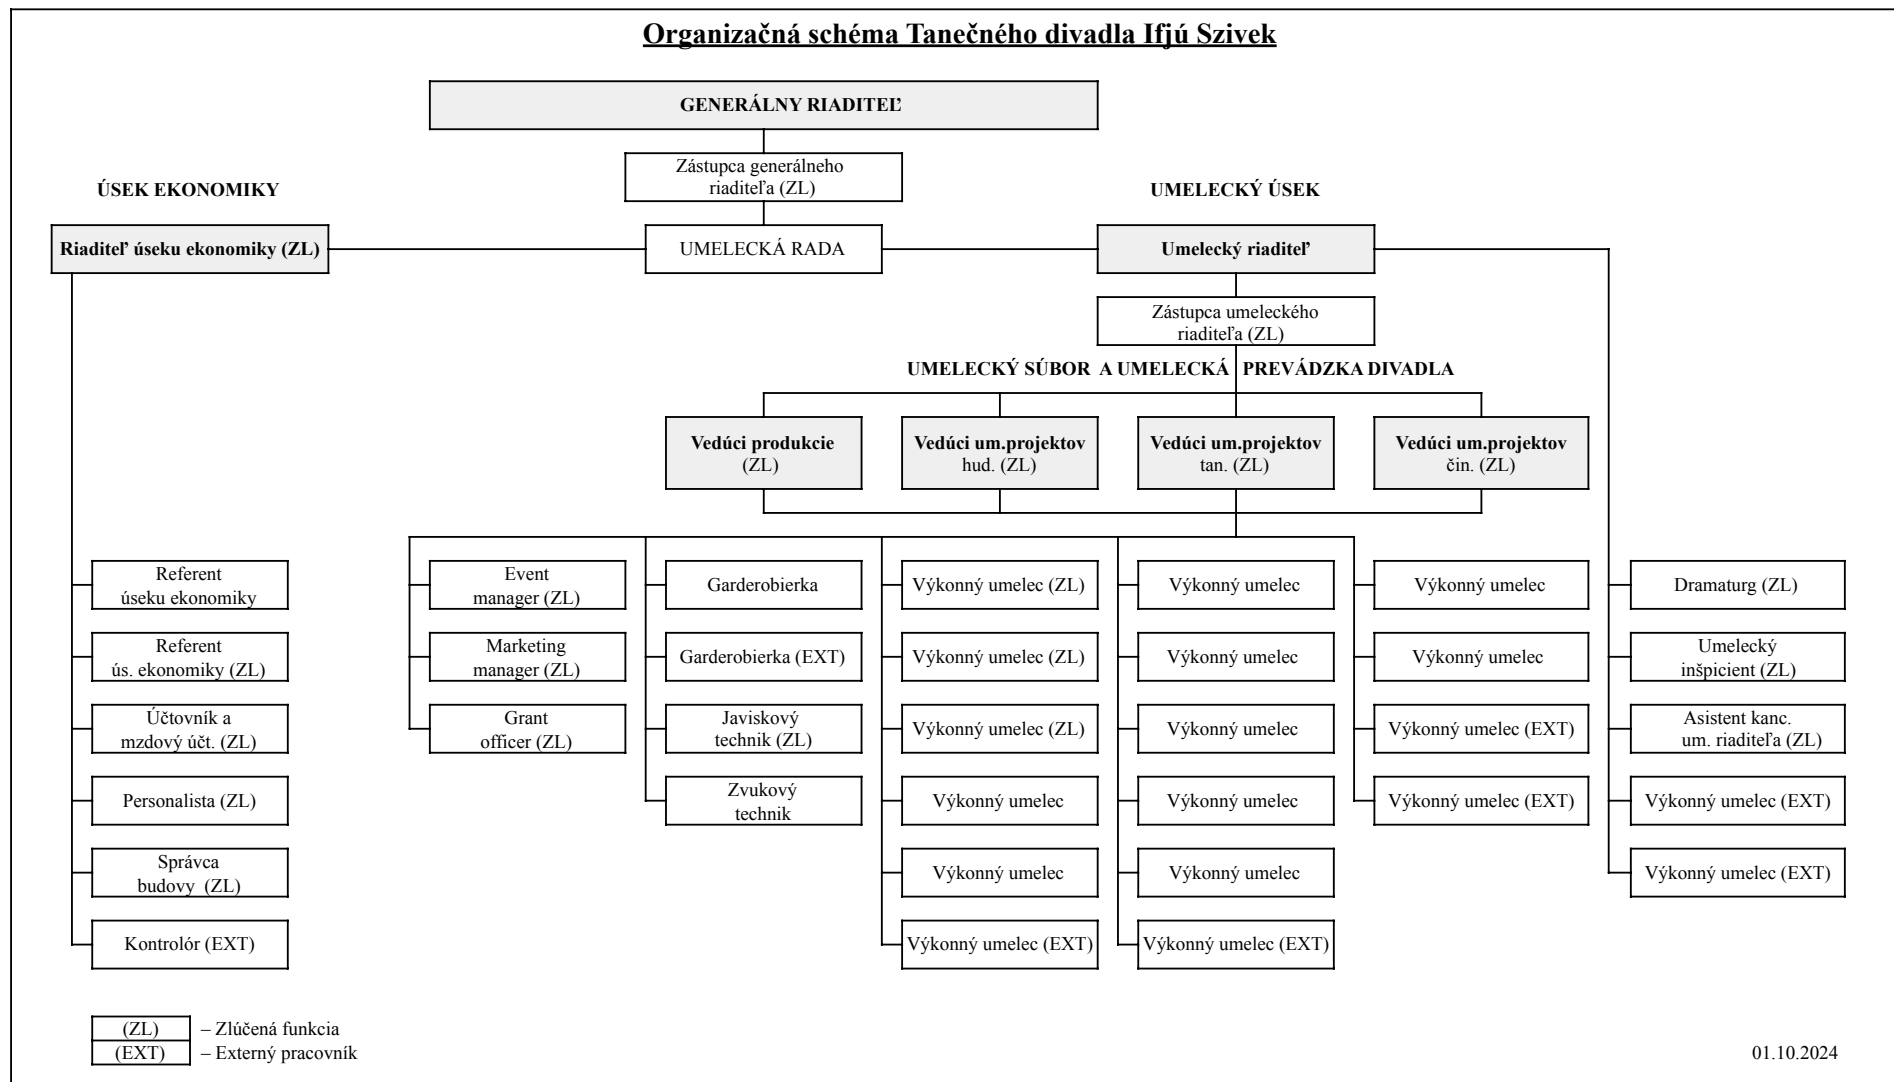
Organizačná schéma Tanečného divadla Ifjú Szivek

GENERÁLNY RIADITEĽ

Zástupca generálneho riaditeľa (ZL)

ÚSEK EKONOMIKY

UMELECKÝ ÚSEK

Riaditeľ úseku ekonomiky (ZL)

UMELECKÁ RADA

Umelecký riaditeľ

Zástupca umeleckého riaditeľa (ZL)

UMELECKÝ SÚBOR A UMELECKÁ PREVÁDZKA DIVADLA

Vedúci produkcie (ZL)

Vedúci um.projektov hud. (ZL)

Vedúci um.projektov tan. (ZL)

Vedúci um.projektov čin. (ZL)

Referent úseku ekonomiky

Referent ús. ekonomiky (ZL)

Účtovník a mzdový účt. (ZL)

Personalista (ZL)

Správca budovy (ZL)

Kontrolór (EXT)

Event manager (ZL)

Marketing manager (ZL)

Grant officer (ZL)

Garderobierka

Garderobierka (EXT)

Javiskový technik (ZL)

Zvukový technik

Výkonný umelec (ZL)

Výkonný umelec (ZL)

Výkonný umelec (ZL)

Výkonný umelec

Výkonný umelec

Výkonný umelec (EXT)

Výkonný umelec

Výkonný umelec

Výkonný umelec

Výkonný umelec

Výkonný umelec

Výkonný umelec (EXT)

Výkonný umelec

Výkonný umelec

Výkonný umelec (EXT)

Výkonný umelec (EXT)

Dramaturg (ZL)

Umelecký inšpicient (ZL)

Asistent kanc. um. riaditeľa (ZL)

Výkonný umelec (EXT)

Výkonný umelec (EXT)

(ZL) – Zlúčená funkcia
(EXT) – Externý pracovník

01.10.2024